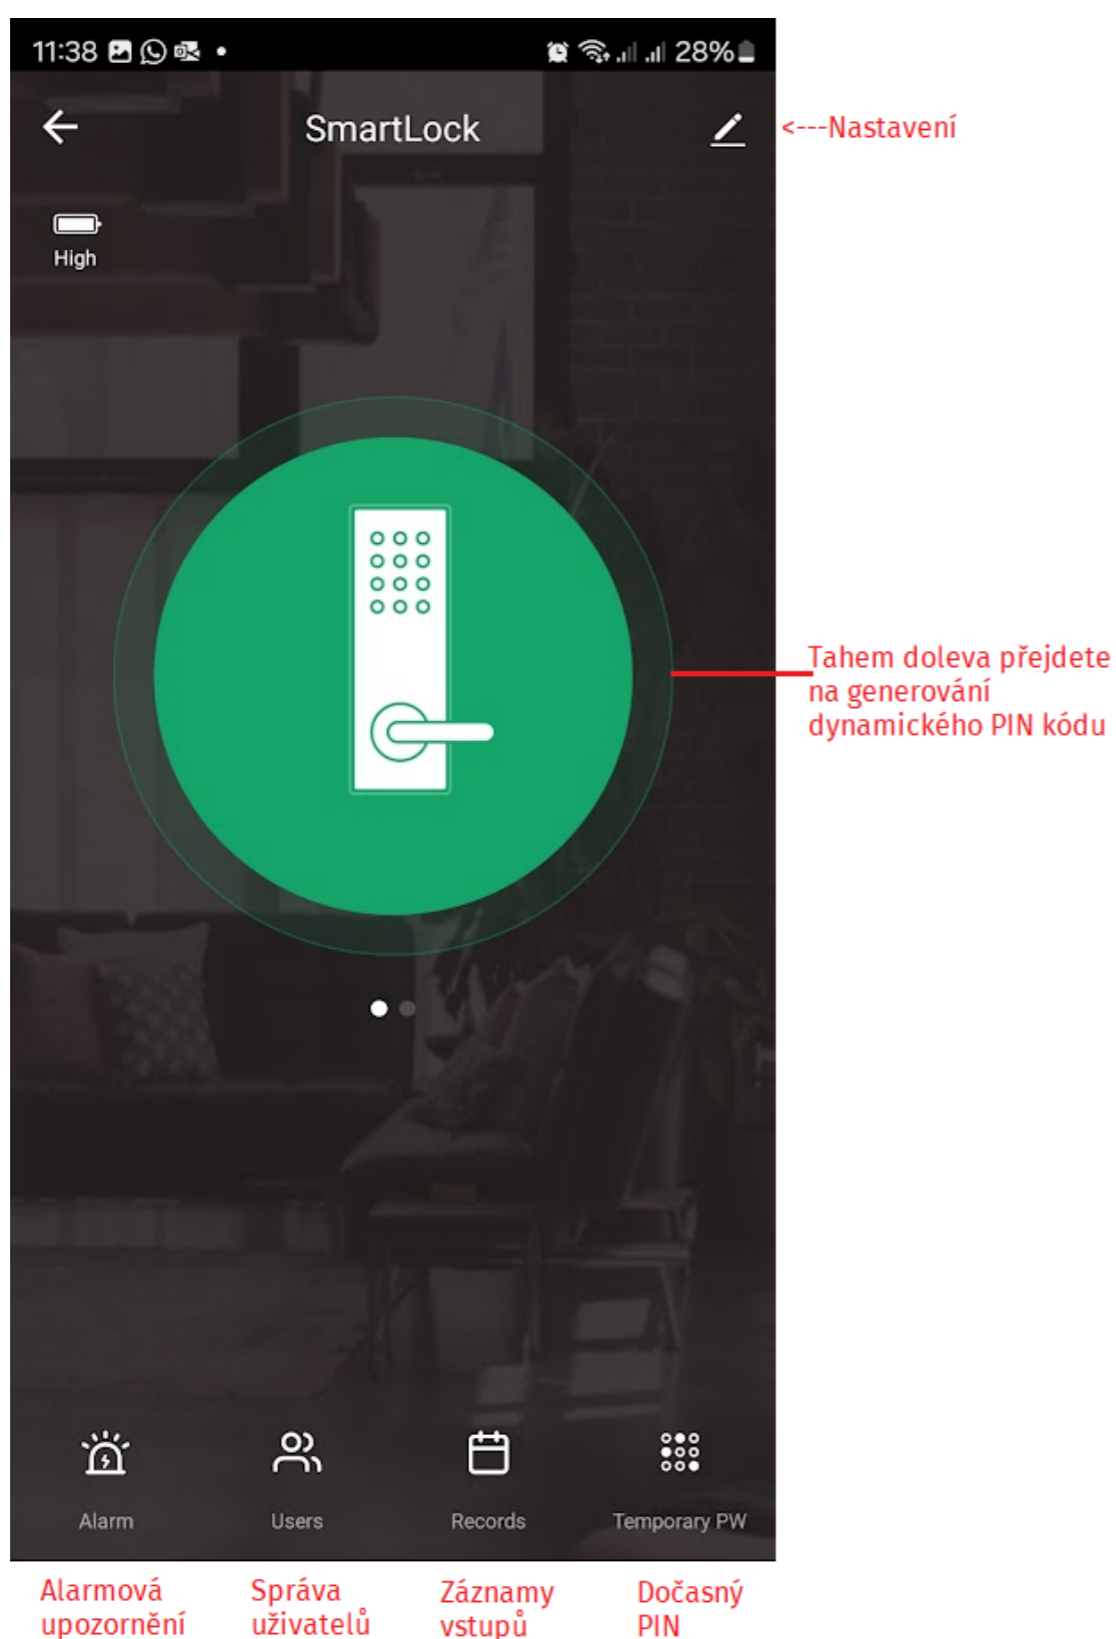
11:38 28%

SmartLock

<---Nastavení

High

Tahem doleva přejdete na generování dynamického PIN kódu

Alarm

Users

Records

Temporary PW

Alarmová upozornění

Správa uživatelů

Záznamy vstupů

Dočasný PIN